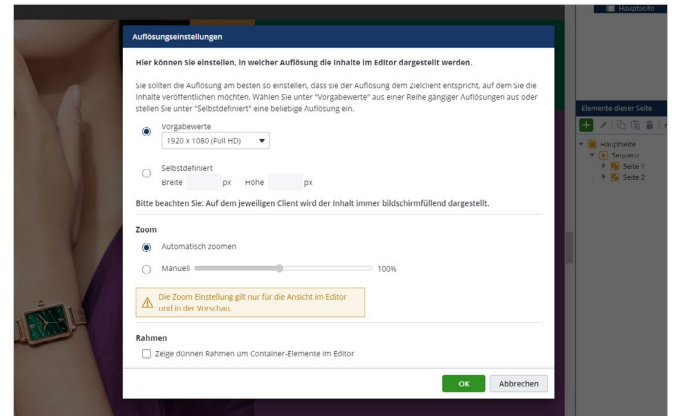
Hauptseite

Auflösungseinstellungen

Hier können Sie einstellen, in welcher Auflösung die Inhalte im Editor dargestellt werden.

Sie sollten die Auflösung am besten so einstellen, dass sie der Auflösung dem Zielclient entspricht, auf dem Sie die Inhalte veröffentlichen möchten. Wählen Sie unter "Vorgabewerte" aus einer Reihe gängiger Auflösungen aus oder stellen Sie unter "Selbstdefiniert" eine beliebige Auflösung ein.

Vorgabewerte
1920 x 1080 (Full HD)

Selbstdefiniert
Breite px Höhe px

Bitte beachten Sie: Auf dem jeweiligen Client wird der Inhalt immer bildschirmfüllend dargestellt.

Zoom
Automatisch zoomen
Manuell 100%

Die Zoom Einstellung gilt nur für die Ansicht im Editor und in der Vorschau.

Rahmen
Zeige dünnen Rahmen um Container-Elemente im Editor

OK Abbrechen

Elemente dieser Seite
Hauptseite
Sequenz
Seite 1
Seite 2